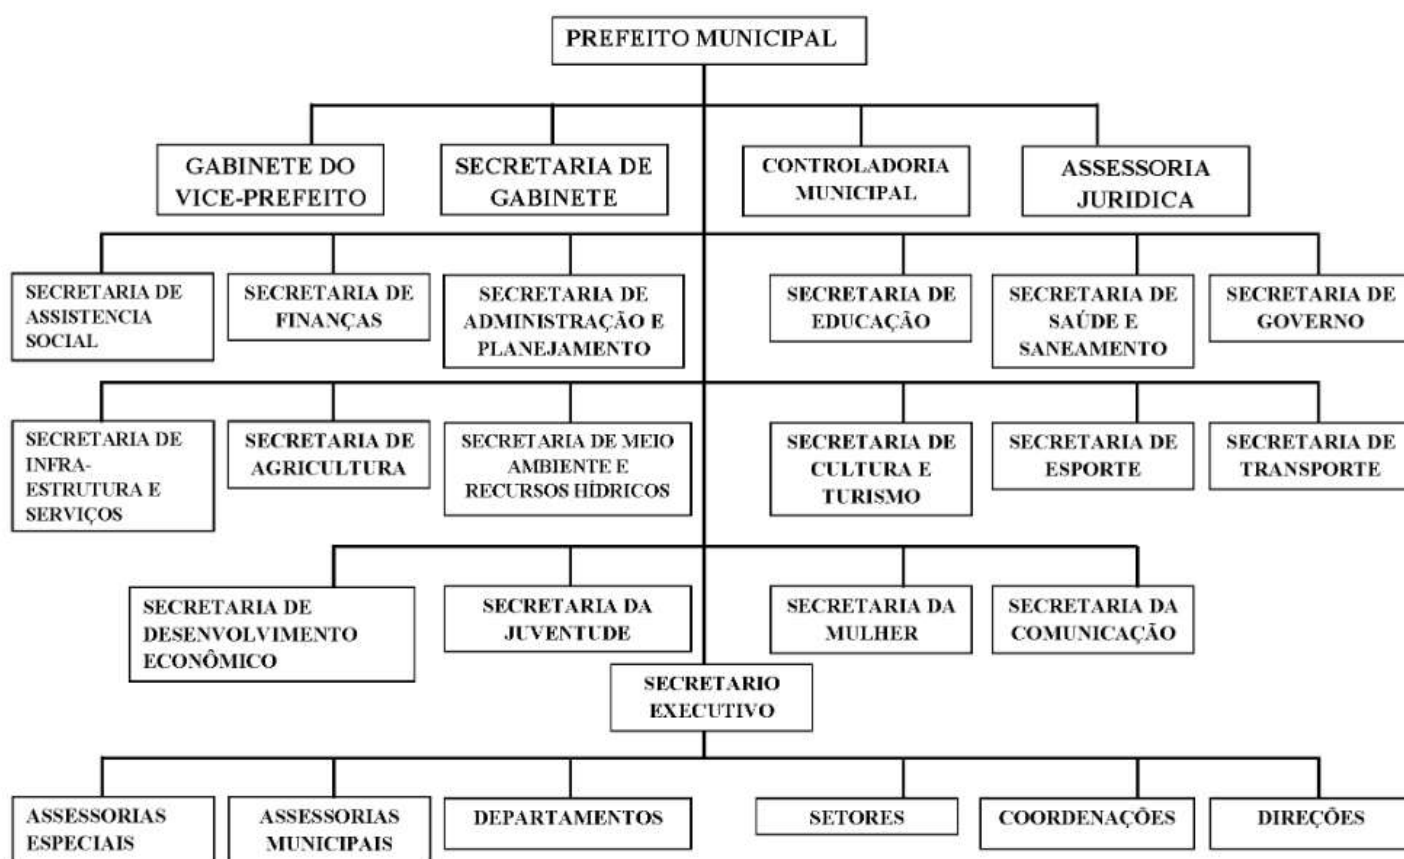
PREFEITO MUNICIPAL

GABINETE DO VICE-PREFEITO

SECRETARIA DE GABINETE

CONTROLADORIA MUNICIPAL

ASSESSORIA JURIDICA

SECRETARIA DE ASSISTENCIA SOCIAL

SECRETARIA DE FINANÇAS

SECRETARIA DE ADMINISTRAÇÃO E PLANEJAMENTO

SECRETARIA DE EDUCAÇÃO

SECRETARIA DE SAÚDE E SANEAMENTO

SECRETARIA DE GOVERNO

SECRETARIA DE INFRA-ESTRUTURA E SERVIÇOS

SECRETARIA DE AGRICULTURA

SECRETARIA DE MEIO AMBIENTE E RECURSOS HÍDRICOS

SECRETARIA DE CULTURA E TURISMO

SECRETARIA DE ESPORTE

SECRETARIA DE TRANSPORTE

SECRETARIA DE DESENVOLVIMENTO ECONÔMICO

SECRETARIA DA JUVENTUDE

SECRETARIA DA MULHER

SECRETARIA DA COMUNICAÇÃO

SECRETARIO EXECUTIVO

ASSESSORIAS ESPECIAIS

ASSESSORIAS MUNICIPAIS

DEPARTAMENTOS

SETORES

COORDENAÇÕES

DIREÇÕES